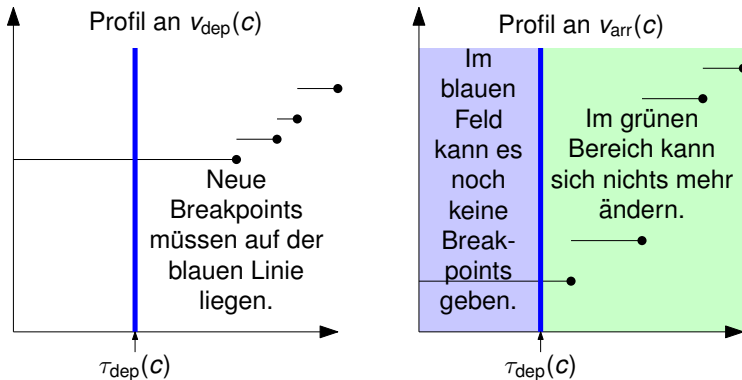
Profil an $v_{\text{dep}}(c)$

Neue Breakpoints müssen auf der blauen Linie liegen.

$\tau_{\text{dep}}(c)$

Profil an $v_{\text{arr}}(c)$

Im blauen Feld kann es noch keine Breakpoints geben.

Im grünen Bereich kann sich nichts mehr ändern.

$\tau_{\text{dep}}(c)$